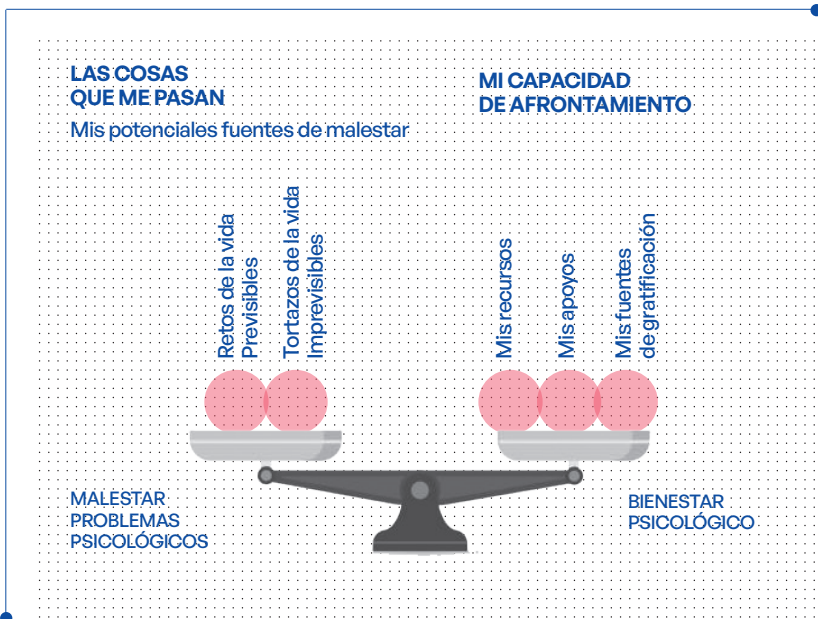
LAS COSAS QUE ME PASAN

Mis potenciales fuentes de malestar

MI CAPACIDAD DE AFRONTAMIENTO

Retos de la vida Previsibles

Tortazos de la vida Imprevisibles

Mis recursos

Mis apoyos

Mis fuentes de gratificación

MALESTAR PROBLEMAS PSICOLÓGICOS

BIENESTAR PSICOLÓGICO